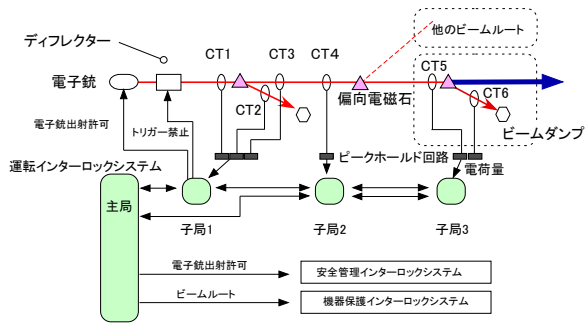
ディフレクター
他のビームルート
CT1
CT3
CT4
CT5
電子銃
CT2
偏向電磁石
CT6
ビームダンプ
電子銃出射許可
トリガー禁止
運転インターロックシステム
ピークホールド回路
電荷量
主局
子局1
子局2
子局3
電子銃出射許可
安全管理インターロックシステム
ビームルート
機器保護インターロックシステム